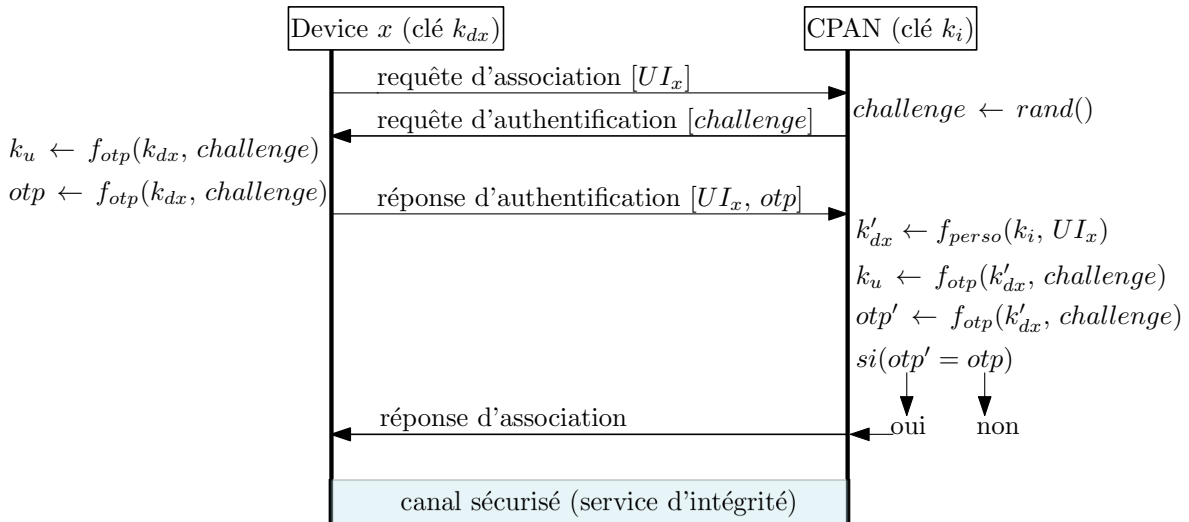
Device $x$ (clé $k_{dx}$)

CPAN (clé $k_i$)

requête d'association $[UI_x]$

$challenge \leftarrow rand()$

requête d'authentification $[challenge]$

$k_u \leftarrow f_{otp}(k_{dx}, challenge)$

$otp \leftarrow f_{otp}(k_{dx}, challenge)$

réponse d'authentification $[UI_x, otp]$

$k'_{dx} \leftarrow f_{perso}(k_i, UI_x)$

$k_u \leftarrow f_{otp}(k'_{dx}, challenge)$

$otp' \leftarrow f_{otp}(k'_{dx}, challenge)$

$si(otp' = otp)$

oui non

réponse d'association

canal sécurisé (service d'intégrité)